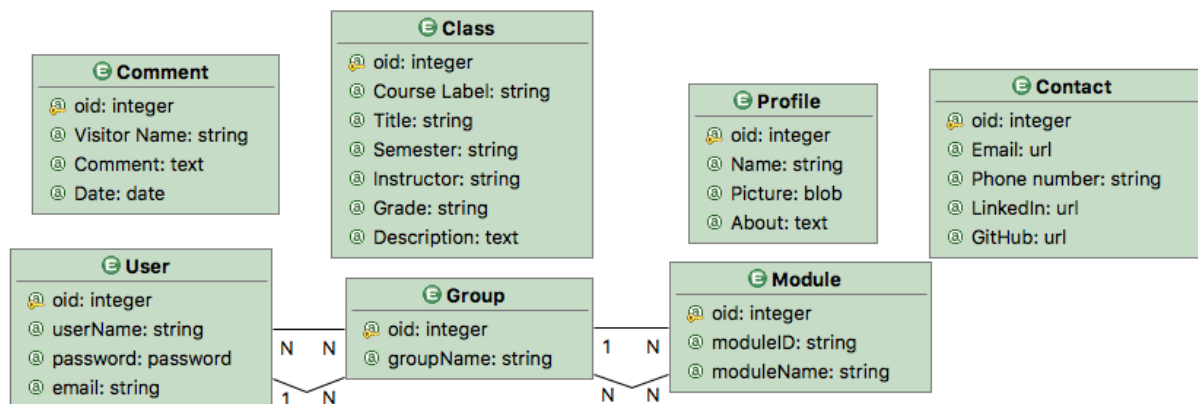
Comment
oid: integer
Visitor Name: string
Comment: text
Date: date

Class
oid: integer
Course Label: string
Title: string
Semester: string
Instructor: string
Grade: string
Description: text

Profile
oid: integer
Name: string
Picture: blob
About: text

Contact
oid: integer
Email: url
Phone number: string
LinkedIn: url
GitHub: url

User
oid: integer
userName: string
password: password
email: string

N N
1 N

Group
oid: integer
groupName: string

1 N
N N

Module
oid: integer
moduleID: string
moduleName: string